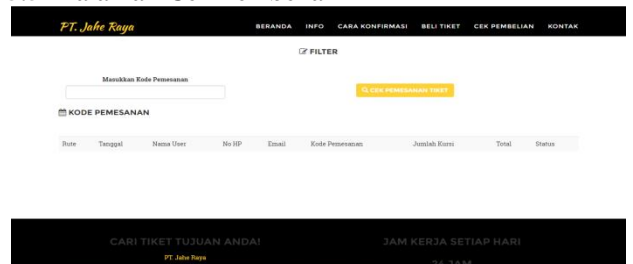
PT. Jahe Raya

BERANDA INFO CARA KONFIRMASI BELI TIKET CEK PEMBELIAN KONTAK

FILTER

Masukkan Kode Pemesanan

CEK PEMESANAN TIKET

KODE PEMESANAN

| Rute | Tanggal | Nama User | No HP | Email | Kode Pemesanan | Jumlah Kursi | Total | Status |
|---|---|---|---|---|---|---|---|---|

CARI TIKET TUJUAN ANDA!

PT. Jahe Raya

JAM KERJA SETIAP HARI

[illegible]